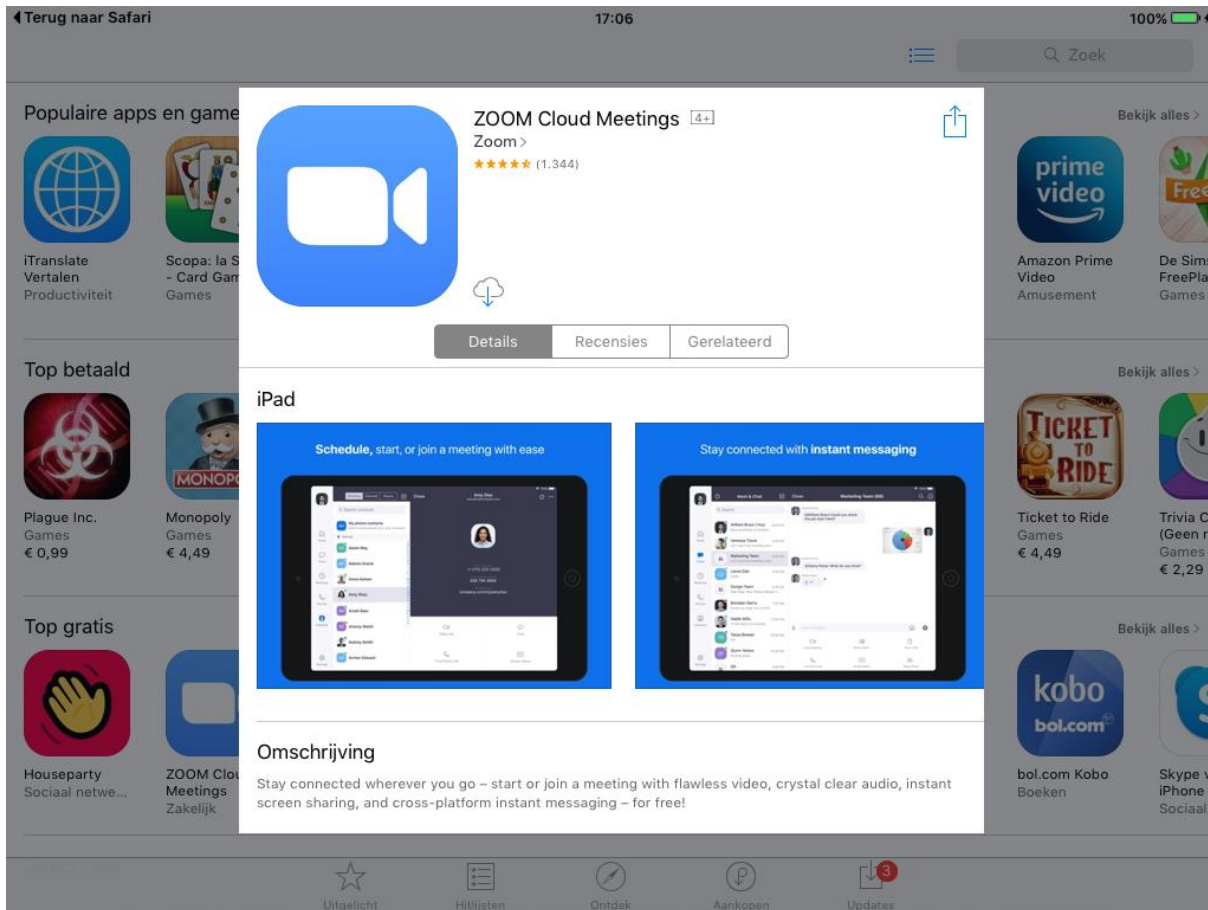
◀ Terug naar Safari 17:06 100%

Zoek

Populaire apps en game

Bekijk alles >

iTranslate Vertalen
Productiviteit

Scopa: la S - Card Gam
Games

Amazon Prime Video
Amusement

De Sims FreePla
Games

Top betaald

Bekijk alles >

Plague Inc.
Games
€ 0,99

Monopoly
Games
€ 4,49

Ticket to Ride
Games
€ 4,49

Trivia C (Geen r
Games
€ 2,29

Top gratis

Bekijk alles >

Houseparty
Sociaal netwe...

ZOOM Clou Meetings
Zakelijk

bol.com Kobo
Boeken

Skype v iPhone
Sociaal

ZOOM Cloud Meetings 4+
Zoom >
★★★★★ (1.344)

Details | Recensies | Gerelateerd

iPad

Schedule, start, or join a meeting with ease

Stay connected with instant messaging

Omschrijving

Stay connected wherever you go – start or join a meeting with flawless video, crystal clear audio, instant screen sharing, and cross-platform instant messaging – for free!

Uitgelicht Hitlijsten Ontdek Aankopen Updates 3